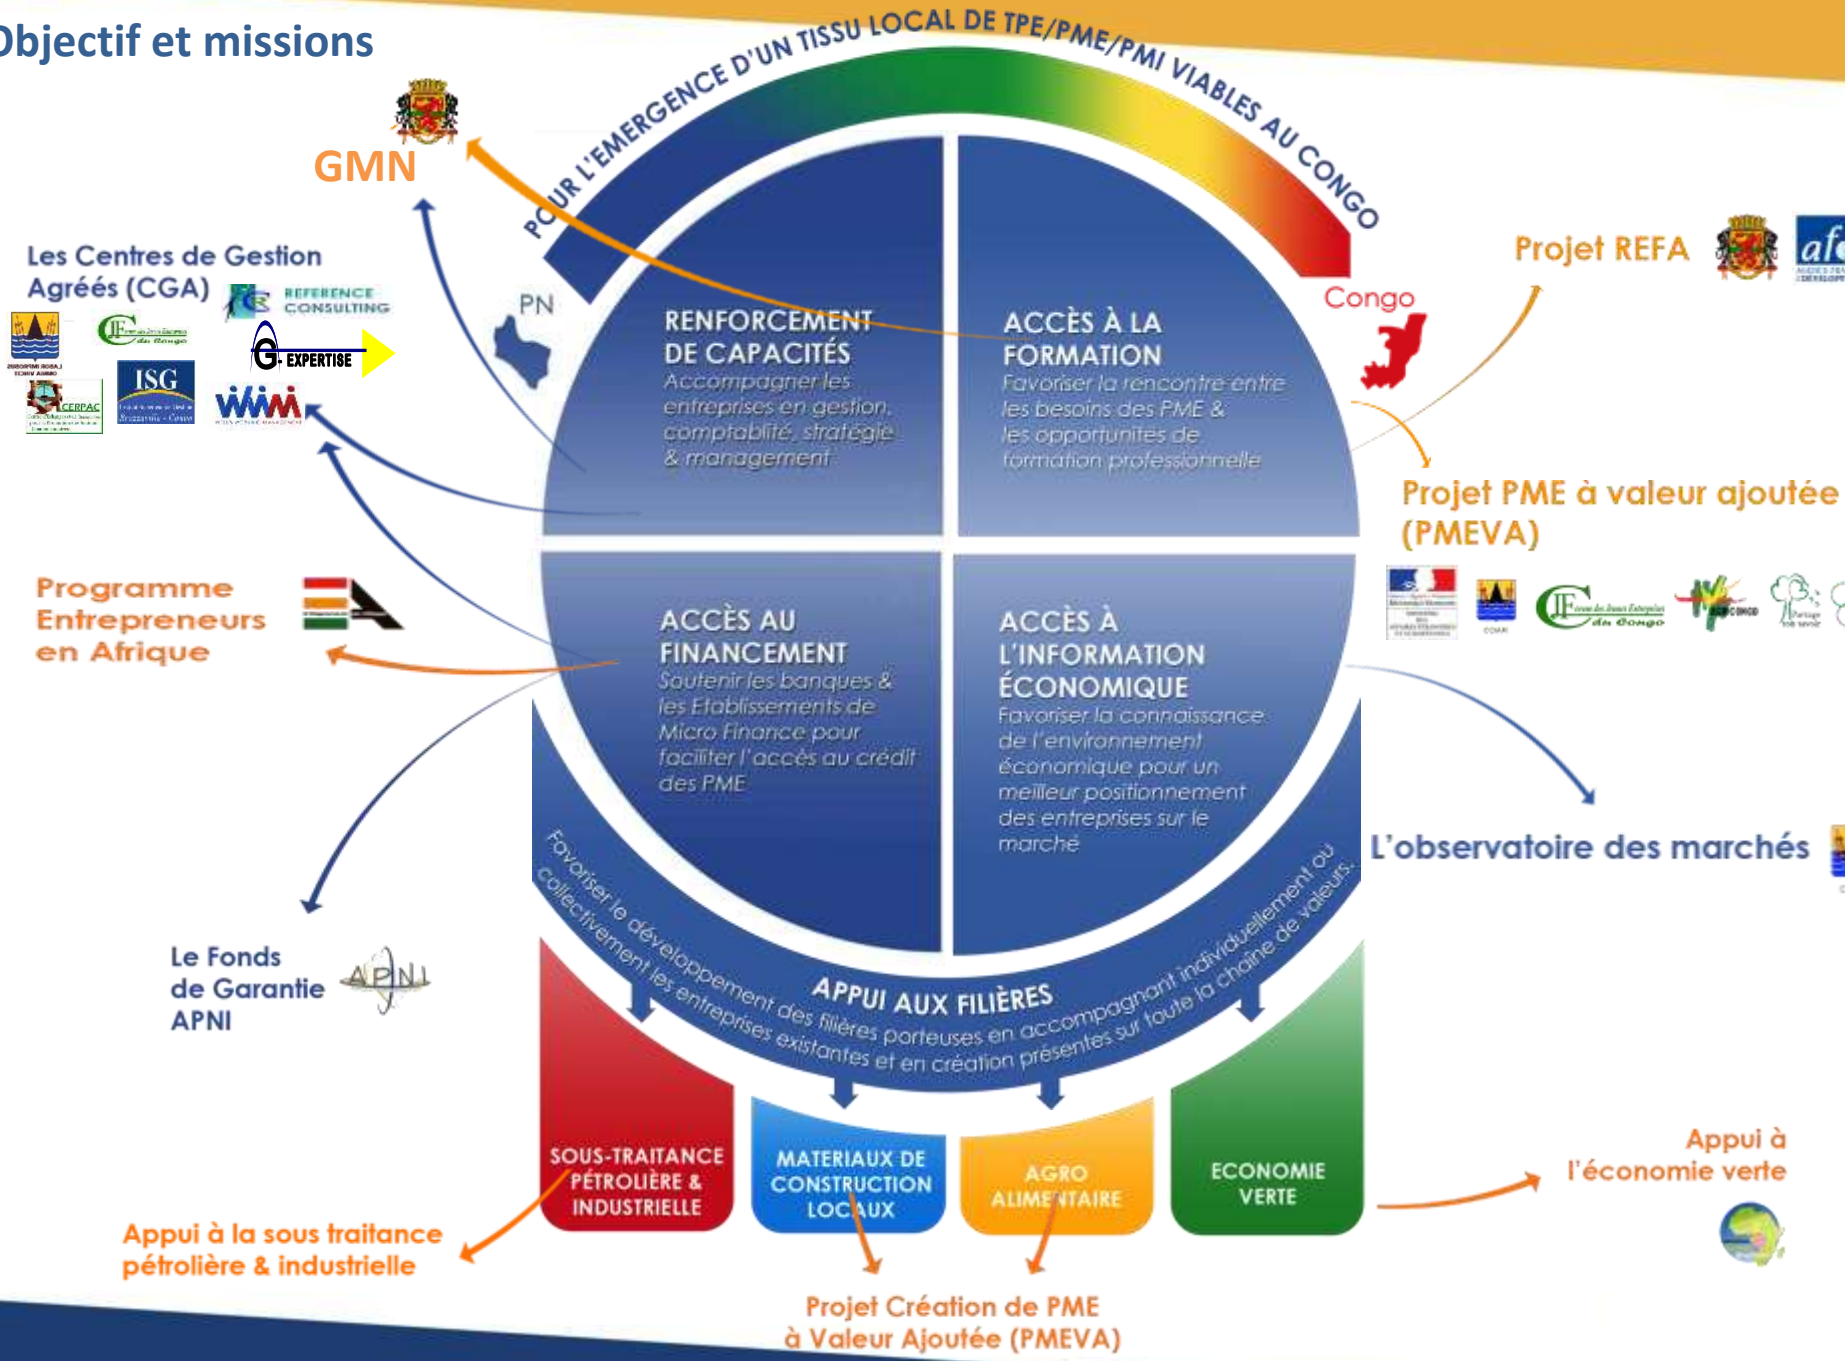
Objectif et missions

POUR L'EMERGENCE D'UN TISSU LOCAL DE TPE/PME/PMI VIABLES AU CONGO

GMN

PN

Congo

Les Centres de Gestion Agréés (CGA)

REFERENCE CONSULTING

G EXPERTISE

ISG

CERPAC

WIMA

RENFORCEMENT DE CAPACITÉS
Accompagner les entreprises en gestion, comptablité, stratégie & management

ACCÈS À LA FORMATION
Favoriser la rencontre entre les besoins des PME & les opportunites de formation professionnelle

Projet REFA

afd

Projet PME à valeur ajoutée (PMEVA)

Programme Entrepreneurs en Afrique

ACCÈS AU FINANCEMENT
Soutenir les banques & les Etablissements de Micro Finance pour faciliter l'accès au crédit des PME

ACCÈS À L'INFORMATION ÉCONOMIQUE
Favoriser la connaissance de l'environnement économique pour un meilleur positionnement des entreprises sur le marché

L'observatoire des marchés

Favoriser le développement des filières porteuses en accompagnant individuellement ou collectivement les entreprises existantes et en création présentes sur toute la chaîne de valeurs.

APPUI AUX FILIÈRES

Le Fonds de Garantie APNI

APNI

SOUS-TRAITANCE PÉTROLIÈRE & INDUSTRIELLE

MATERIAUX DE CONSTRUCTION LOCAUX

AGRO ALIMENTAIRE

ECONOMIE VERTE

Appui à l'économie verte

Appui à la sous traitance pétrolière & industrielle

Projet Création de PME à Valeur Ajoutée (PMEVA)